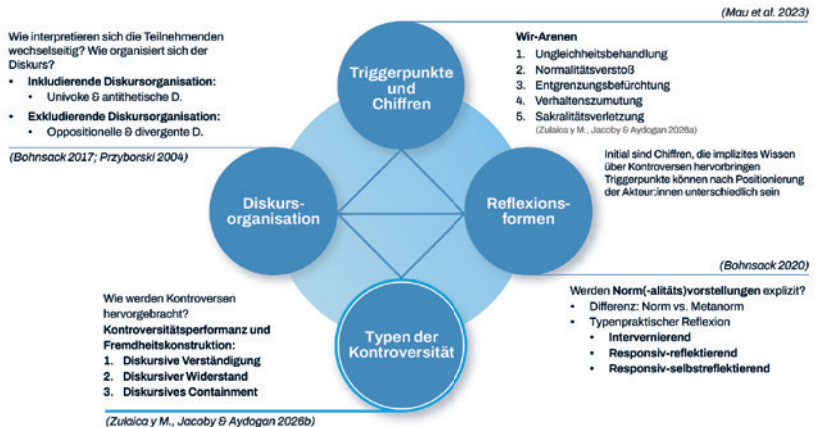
(Mau et al. 2023)

Wie interpretieren sich die Teilnehmenden wechselseitig? Wie organisiert sich der Diskurs?

- **Inkludierende Diskursorganisation:**
  - Univoke & antithetische D.
- **Exkludierende Diskursorganisation:**
  - Oppositionelle & divergente D.

(Bohnsack 2017; Przyborski 2004)

Triggerpunkte und Chiffren

**Wir-Arenen**

1. Ungleichheitsbehandlung
2. Normalitätsverstoß
3. Entgrenzungsbefürchtung
4. Verhaltenszumutung
5. Sakralitätsverletzung

(Zulaica y M., Jacoby & Aydogan 2026a)

Initial sind Chiffren, die implizites Wissen über Kontroversen hervorbringen
Triggerpunkte können nach Positionierung der Akteur:innen unterschiedlich sein

Diskurs-organisation

Reflexions-formen

(Bohnsack 2020)

Wie werden Kontroversen hervorgebracht?
**Kontroversitätsperformanz und Fremdheitskonstruktion:**

1. **Diskursive Verständigung**
2. **Diskursiver Widerstand**
3. **Diskursives Containment**

Typen der Kontroversität

Werden **Norm(-alitäts)vorstellungen** explizit?

- Differenz: Norm vs. Metanorm
- Typenpraktischer Reflexion
  - **Intervenierend**
  - **Responsiv-reflektierend**
  - **Responsiv-selbstreflektierend**

(Zulaica y M., Jacoby & Aydogan 2026b)